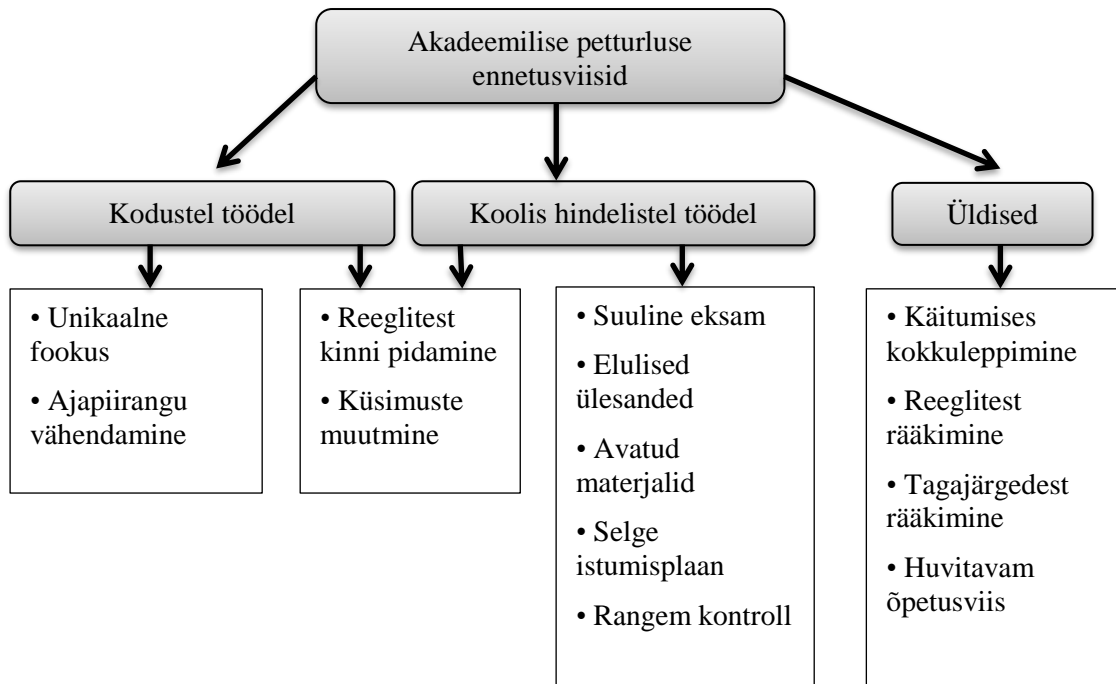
Akadeemilise petturluse ennetusviisid

Kodustel töödel

Koolis hindelistel töödel

Üldised

• Unikaalne fookus
• Ajapiirangu vähendamine

• Reeglitest kinni pidamine
• Küsimuste muutmine

• Suuline eksam
• Elulised ülesanded
• Avatud materjalid
• Selge istumisplaan
• Rangem kontroll

• Käitumises kokkuleppimine
• Reeglitest rääkimine
• Tagajärgedest rääkimine
• Huvitavam õpetusviis